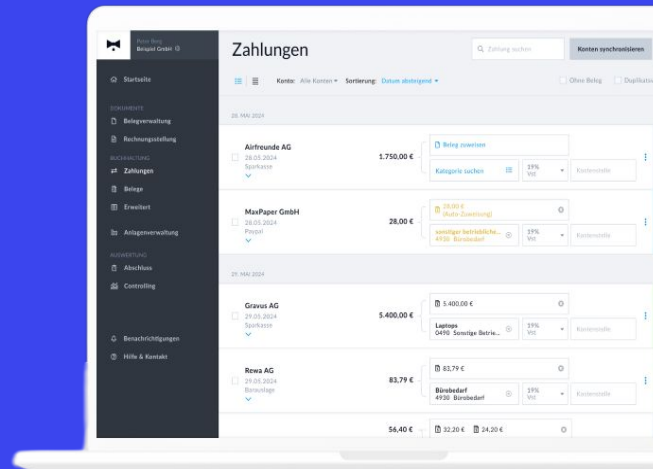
Peter Berg
Beispiel GmbH

Startseite

DOKUMENTE
Belegverwaltung
Rechnungsstellung

BUCHHALTUNG
Zahlungen
Belege
Erweitert

Anlagenverwaltung

AUSWERTUNG
Abschluss
Controlling

Benachrichtigungen
Hilfe & Kontakt

Zahlungen

Zahlung suchen

Konten synchronisieren

Konto: Alle Konten
Sortierung: Datum absteigend
Ohne Beleg
Duplikat

30. MAI 2024

Airfreunde AG
28.05.2024
Sparkasse
1.750,00 €
Beleg zuweisen
Kategorie suchen
19% VSt
Kostenstelle

MaxPaper GmbH
28.05.2024
Paypal
28,00 €
28,00 € (Auto Zuordnung)
sonstiger betrieblicher...
4930 Bürobedarf
19% VSt
Kostenstelle

29. MAI 2024

Gravus AG
29.05.2024
Sparkasse
5.400,00 €
5.400,00 €
Laptops
0490 Sonstige Betrie...
19% VSt
Kostenstelle

Rewa AG
29.05.2024
Barauslage
83,79 €
83,79 €
Bürobedarf
4930 Bürobedarf
19% VSt
Kostenstelle

56,40 €
32,20 €
24,20 €